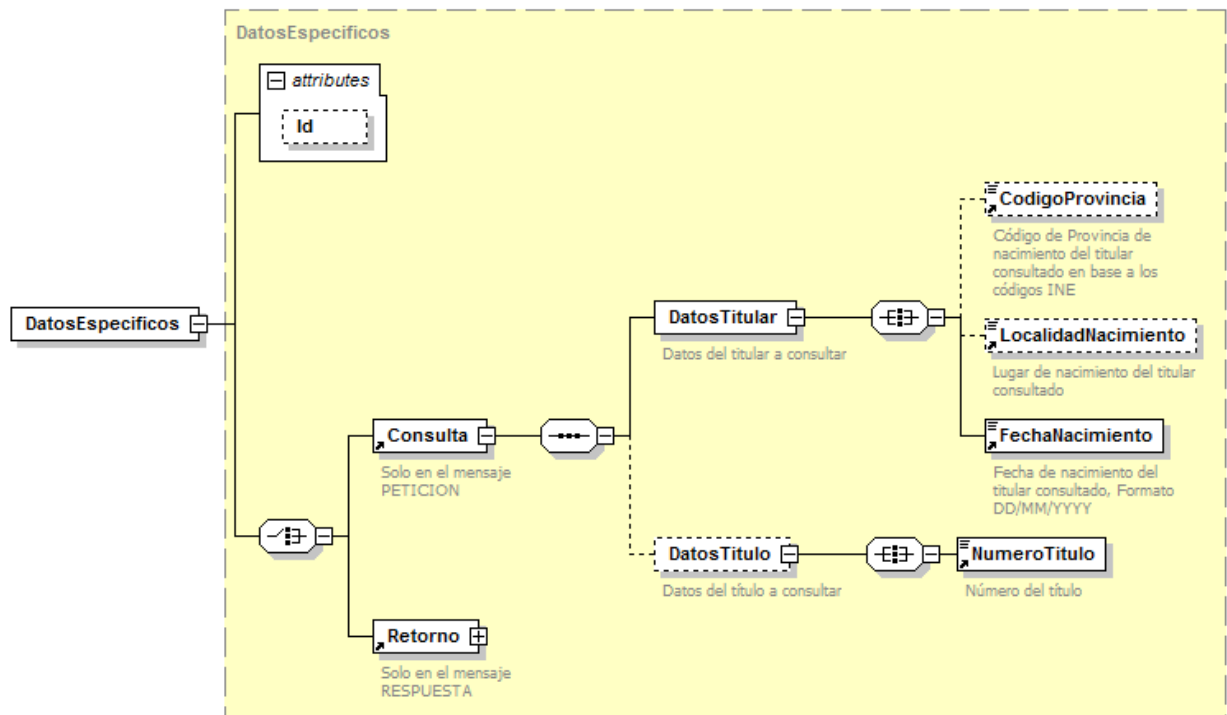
DatosEspecificos

attributes

Id

DatosEspecificos

Consulta

Solo en el mensaje PETICION

Retorno

Solo en el mensaje RESPUESTA

DatosTitular

Datos del titular a consultar

DatosTitulo

Datos del título a consultar

CodigoProvincia

Código de Provincia de nacimiento del titular consultado en base a los códigos INE

LocalidadNacimiento

Lugar de nacimiento del titular consultado

FechaNacimiento

Fecha de nacimiento del titular consultado, Formato DD/MM/YYYY

NumeroTitulo

Número del título